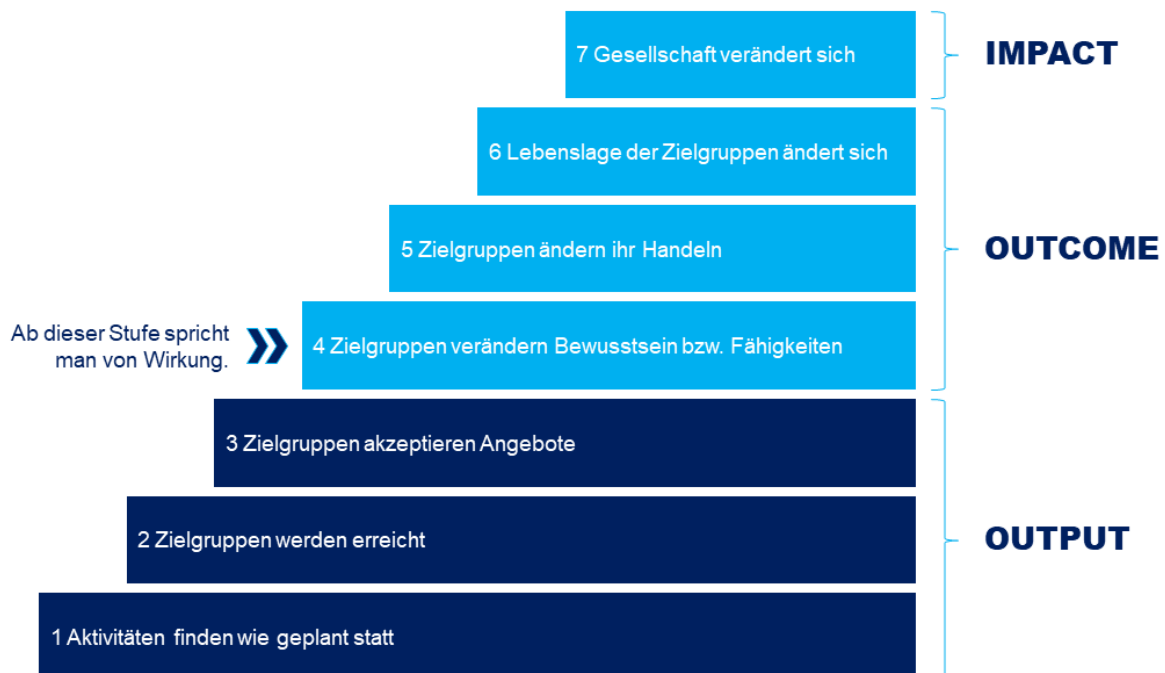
7 Gesellschaft verändert sich

IMPACT

6 Lebenslage der Zielgruppen ändert sich

5 Zielgruppen ändern ihr Handeln

OUTCOME

Ab dieser Stufe spricht man von Wirkung.

4 Zielgruppen verändern Bewusstsein bzw. Fähigkeiten

3 Zielgruppen akzeptieren Angebote

2 Zielgruppen werden erreicht

OUTPUT

1 Aktivitäten finden wie geplant statt